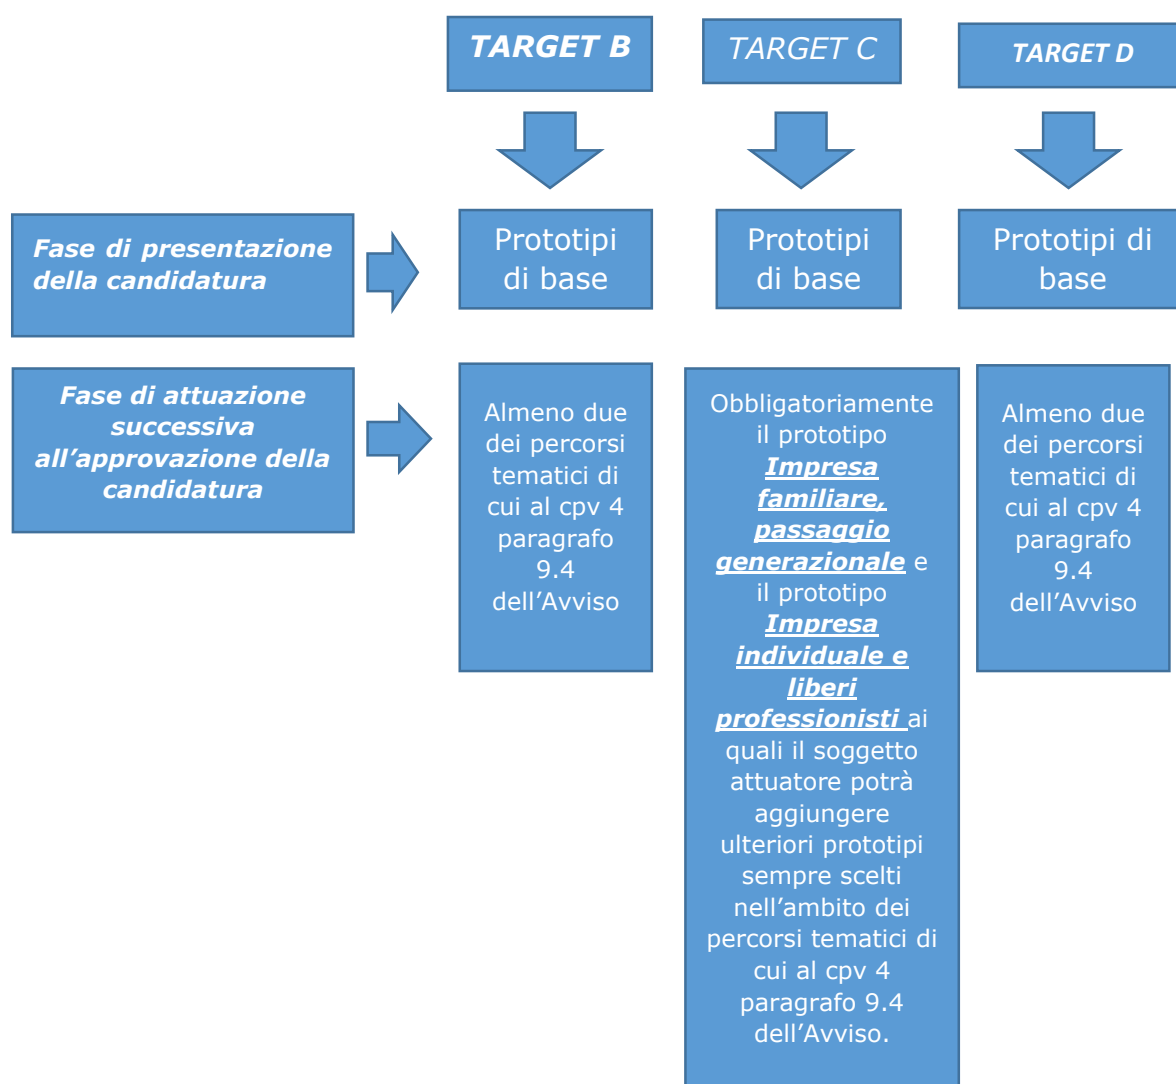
TARGET B

TARGET C

TARGET D

Fase di presentazione della candidatura

Prototipi di base

Prototipi di base

Prototipi di base

Fase di attuazione successiva all'approvazione della candidatura

Almeno due dei percorsi tematici di cui al cpv 4 paragrafo 9.4 dell'Avviso

Obbligatoriamente il prototipo Impresa familiare, passaggio generazionale e il prototipo Impresa individuale e liberi professionisti ai quali il soggetto attuatore potrà aggiungere ulteriori prototipi sempre scelti nell'ambito dei percorsi tematici di cui al cpv 4 paragrafo 9.4 dell'Avviso.

Almeno due dei percorsi tematici di cui al cpv 4 paragrafo 9.4 dell'Avviso